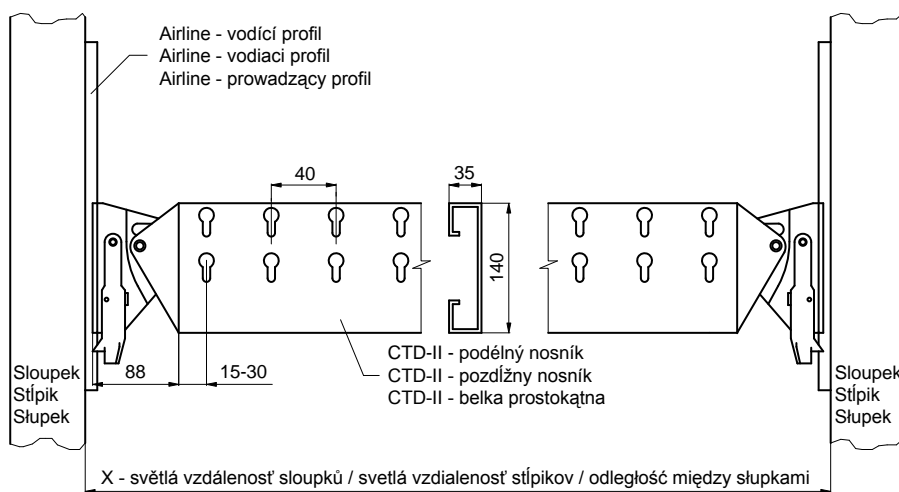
Airline - vodící profil
Airline - vodiaci profil
Airline - prowadzący profil

40

35

140

Sloupek
Stĺpik
Słupek

88

15-30

CTD-II - podélný nosník
CTD-II - pozdĺžny nosník
CTD-II - belka prostokątna

Sloupek
Stĺpik
Słupek

X - světlá vzdálenosť sloupků / svetlá vzdialenosť stĺpikov / odległość między słupkami